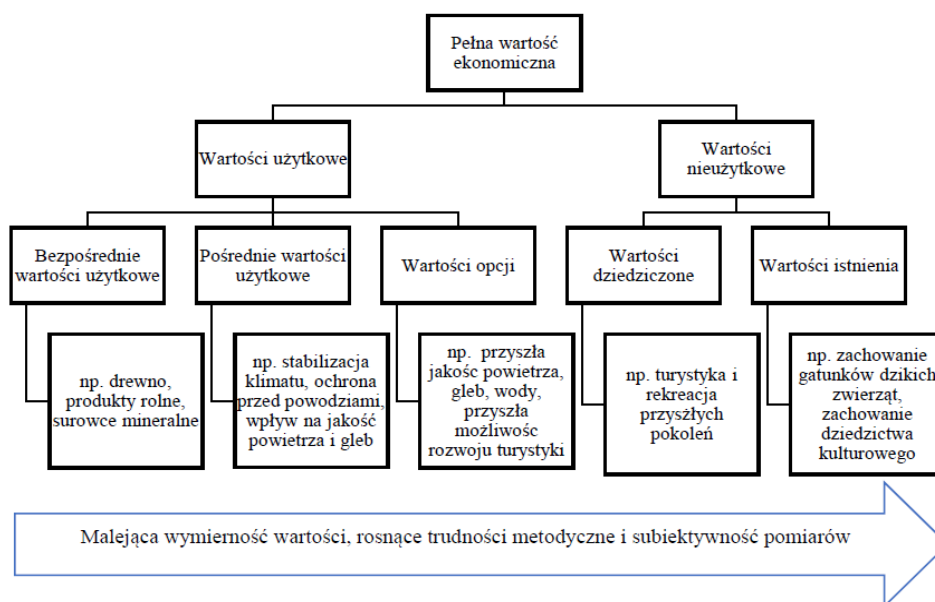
Pełna wartość ekonomiczna

Wartości użytkowe

Wartości nieużytkowe

Bezpośrednie wartości użytkowe

Pośrednie wartości użytkowe

Wartości opcji

Wartości dziedziczone

Wartości istnienia

np. drewno, produkty rolne, surowce mineralne

np. stabilizacja klimatu, ochrona przed powodziami, wpływ na jakość powietrza i gleb

np. przyszła jakośc powietrza, gleb, wody, przyszła możliwośc rozwoju turystyki

np. turystyka i rekreacja przyszłych pokoleń

np. zachowanie gatunków dzikich zwierząt, zachowanie dziedzictwa kulturowego

Malejąca wymierność wartości, rosnące trudności metodyczne i subiektywność pomiarów